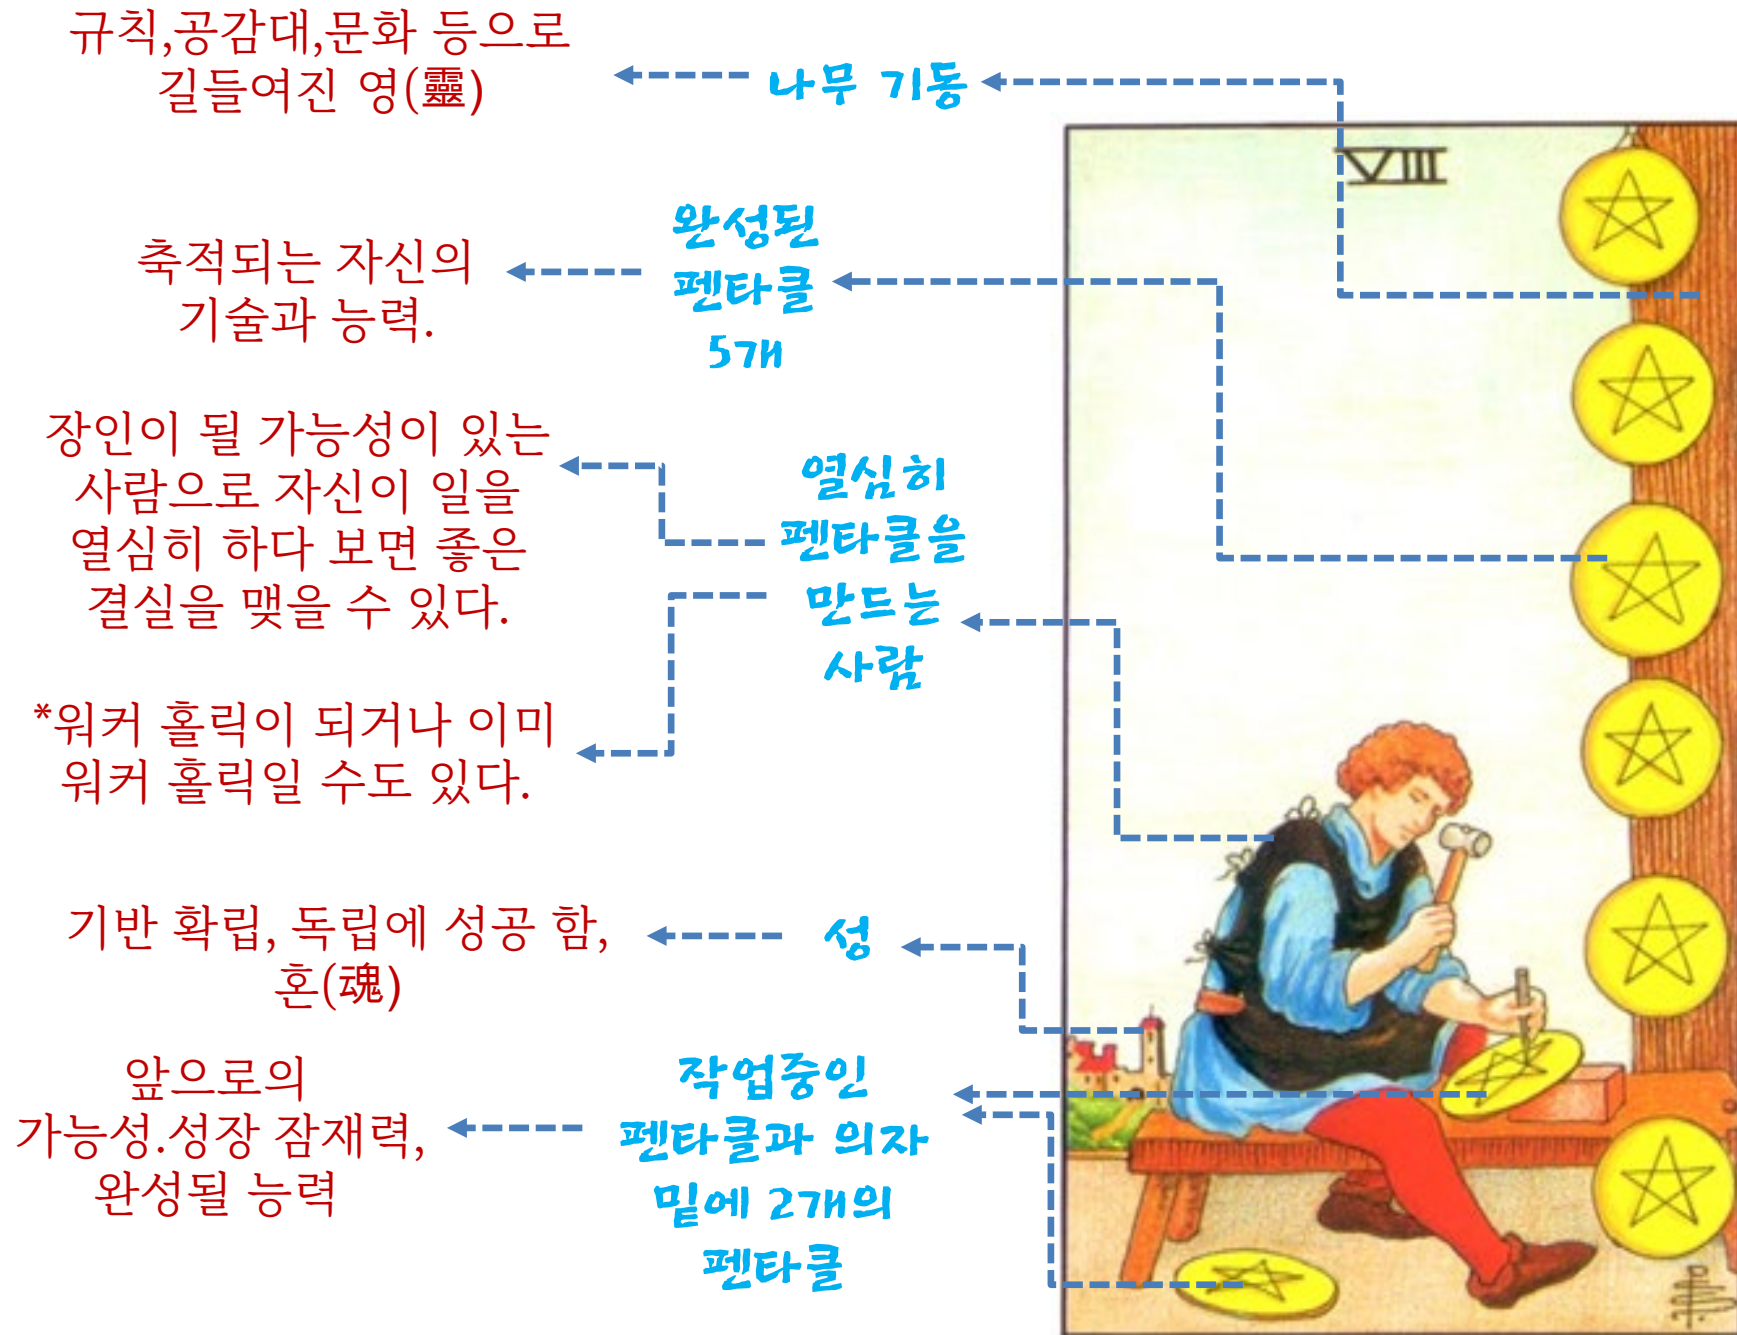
규칙,공감대,문화 등으로 길들여진 영(靈)

나무 기둥

VIII

완성된 펜타클 5개

축적되는 자신의 기술과 능력.

장인이 될 가능성이 있는 사람으로 자신이 일을 열심히 하다 보면 좋은 결실을 맺을 수 있다.

열심히 펜타클을 만드는 사람

*워커 홀릭이 되거나 이미 워커 홀릭일 수도 있다.

기반 확립, 독립에 성공 함, 혼(魂)

성

앞으로의 가능성.성장 잠재력, 완성될 능력

작업중인 펜타클과 의자 밑에 2개의 펜타클